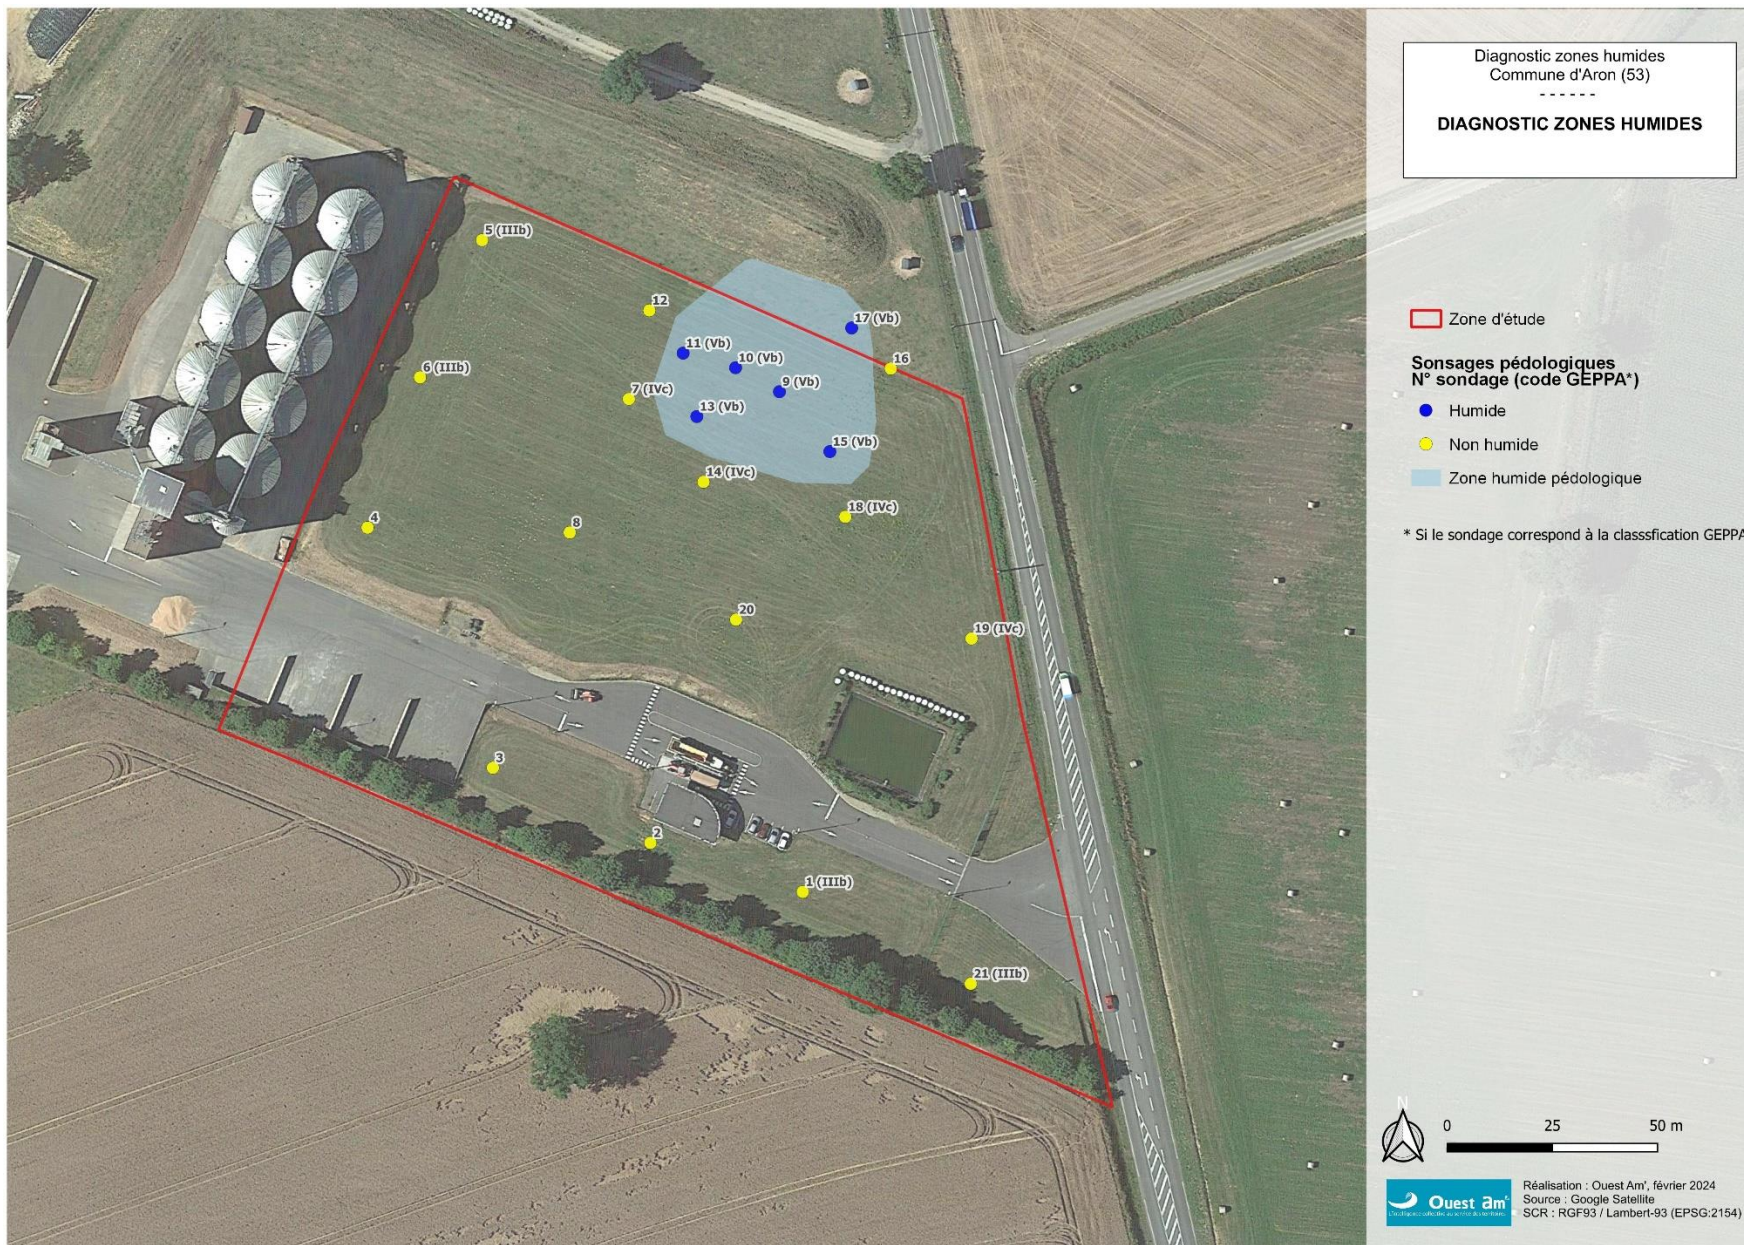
Diagnostic zones humides
Commune d'Aron (53)
------
DIAGNOSTIC ZONES HUMIDES

5 (IIIb)
12
17 (Vb)
11 (Vb)
10 (Vb)
16
6 (IIIb)
7 (IVc)
9 (Vb)
13 (Vb)
15 (Vb)
14 (IVc)
18 (IVc)
4
8
20
19 (IVc)
3
2
1 (IIIb)
21 (IIIb)

Zone d'étude
Sonsages pédologiques
N° sondage (code GEPPA*)
Humide
Non humide
Zone humide pédologique

* Si le sondage correspond à la classsfication GEPPA

N
0 25 50 m

Ouest am'
Réalisation : Ouest Am', février 2024
Source : Google Satellite
SCR : RGF93 / Lambert-93 (EPSG:2154)